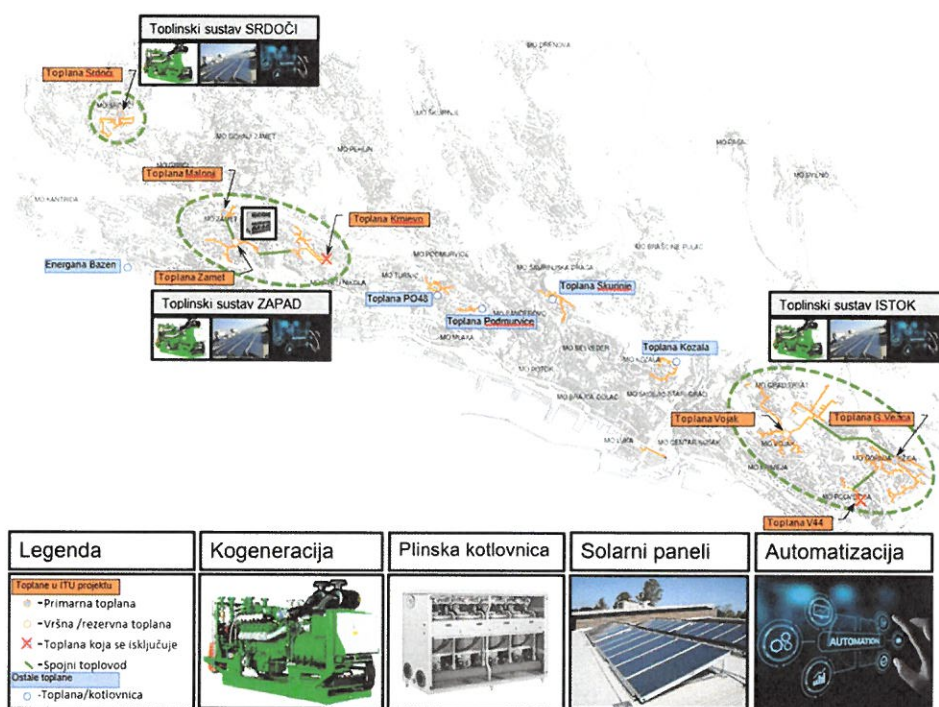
Toplinski sustav SRDOČI

Toplana Srdoči

MO DRENOVA

MO SRDOČI

MO ŠKURINJE

MO GORNJI ZAMET

MO PEHLIN

MO PAŠAC

MO DRENOVO

MO GRBCI

Toplana Malonl

MO KANTRIDA

MO ZAMET

Toplana Krnjevo

Energana Bazen

Toplana Zamet

MO PODMURVICE

MO BRAŠĆINE PULAC

MO TURNIĆ

MO ŠKURINJSKA DRAGA

MO SV. NIKOLA

Toplinski sustav ZAPAD

Toplana PO48

Toplana Škurinje

Toplinski sustav ISTOK

MO BANDEROVO

Toplana Podmurvice

MO BELVEDER

MO PODA

Toplana Kozala

MO KOZALA

MO POTOK

MO BRAJDA-DOLAC

MO LUKA

MO STARI GRAD

MO GRADSKI VRT

Toplana Vojak

Toplana G. Vežica

MO CENTAR SUŠAK

MO VOJAK

MO GORNJA VEŽICA

MO KRIMEJA

MO PEĆINE

Toplana V44

Legenda

Toplane u ITU projektu
-Primarna toplana
-Vršna /rezervna toplana
-Toplana koja se isključuje
-Spojni toplovod
Ostale toplane
-Toplana/kotlovnica

Kogeneracija

Plinska kotlovnica

Solarni paneli

Automatizacija

AUTOMATION